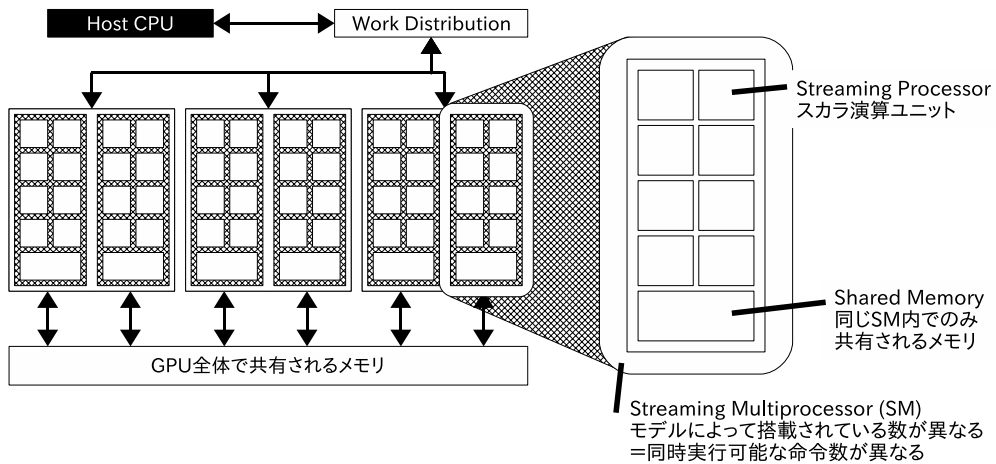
Host CPU

Work Distribution

Streaming Processor
スカラ演算ユニット

Shared Memory
同じSM内でのみ
共有されるメモリ

GPU全体で共有されるメモリ

Streaming Multiprocessor (SM)
モデルによって搭載されている数が異なる
=同時実行可能な命令数が異なる